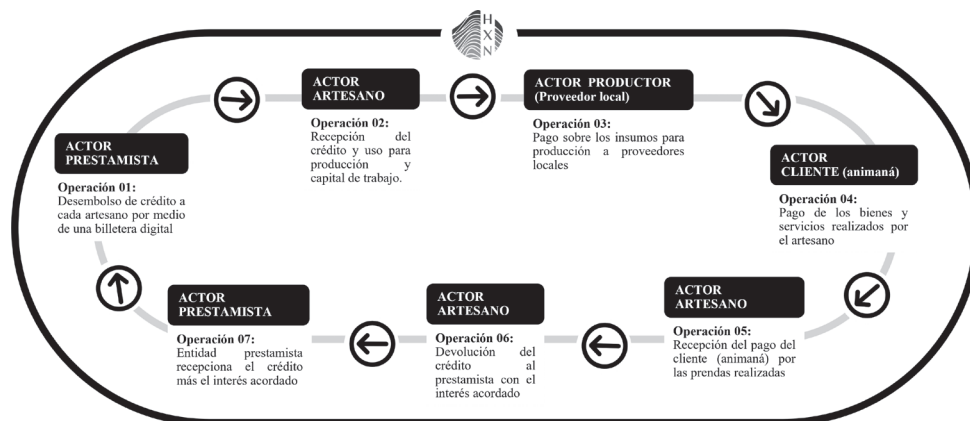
H
X
N

ACTOR PRESTAMISTA

Operación 01:
Desembolso de crédito a cada artesano por medio de una billetera digital

ACTOR ARTESANO

Operación 02:
Recepción del crédito y uso para producción y capital de trabajo.

ACTOR PRODUCTOR (Proveedor local)

Operación 03:
Pago sobre los insumos para producción a proveedores locales

ACTOR CLIENTE (animaná)

Operación 04:
Pago de los bienes y servicios realizados por el artesano

ACTOR ARTESANO

Operación 05:
Recepción del pago del cliente (animaná) por las prendas realizadas

ACTOR ARTESANO

Operación 06:
Devolución del crédito al prestamista con el interés acordado

ACTOR PRESTAMISTA

Operación 07:
Entidad prestamista recepciona el crédito más el interés acordado